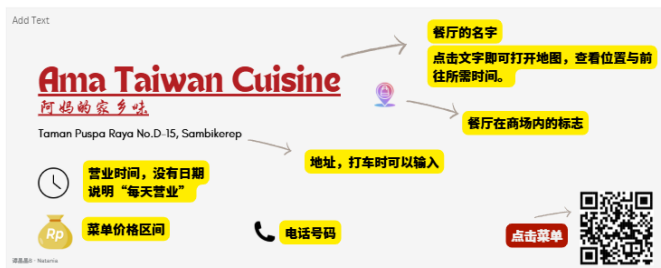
Add Text

Ama Taiwan Cuisine

阿妈的家乡味

Taman Puspa Raya No.D-15, Sambikerep

餐厅的名字

点击文字即可打开地图，查看位置与前往所需时间。

餐厅在商场内的标志

地址，打车时可以输入

营业时间，没有日期说明"每天营业"

Rp

菜单价格区间

电话号码

点击菜单

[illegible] · Naterra